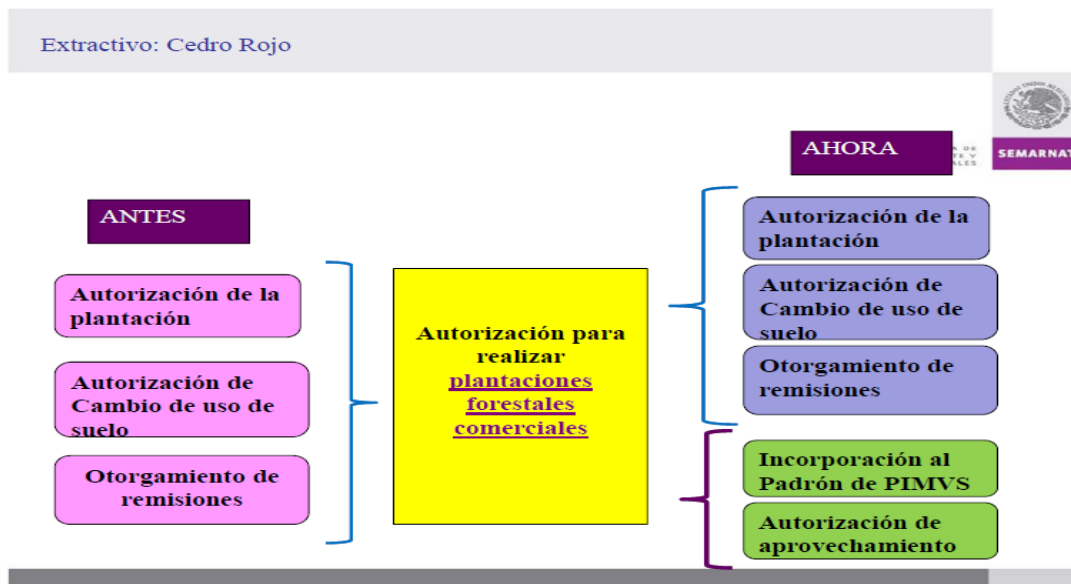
Extractivo: Cedro Rojo

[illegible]

SEMARNAT

AHORA

ANTES

Autorización de la plantación

Autorización de Cambio de uso de suelo

Otorgamiento de remisiones

Autorización para realizar plantaciones forestales comerciales

Autorización de la plantación

Autorización de Cambio de uso de suelo

Otorgamiento de remisiones

Incorporación al Padrón de PIMVS

Autorización de aprovechamiento